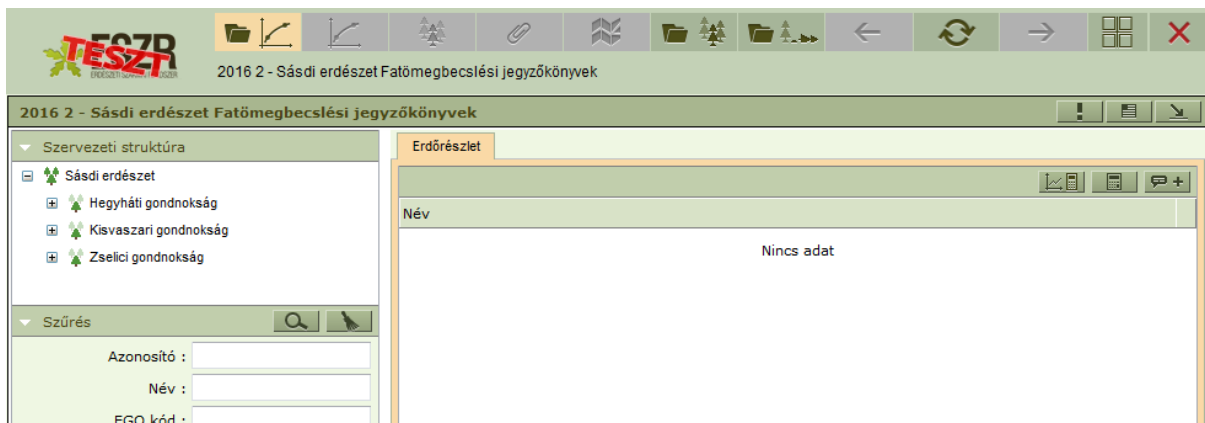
ESZR
TESZT
ERDÉSZETI SZAKMAI INFORMÁCIÓS RENDSZER

2016 2 - Sásdi erdészet Fatömegbecslési jegyzőkönyvek

2016 2 - Sásdi erdészet Fatömegbecslési jegyzőkönyvek

Szervezeti struktúra

Sásdi erdészet
Hegyháti gondnokság
Kisvaszari gondnokság
Zselici gondnokság

Szűrés

Azonosító :
Név :
EGO kód :

Erdőrészlet

Név

Nincs adat